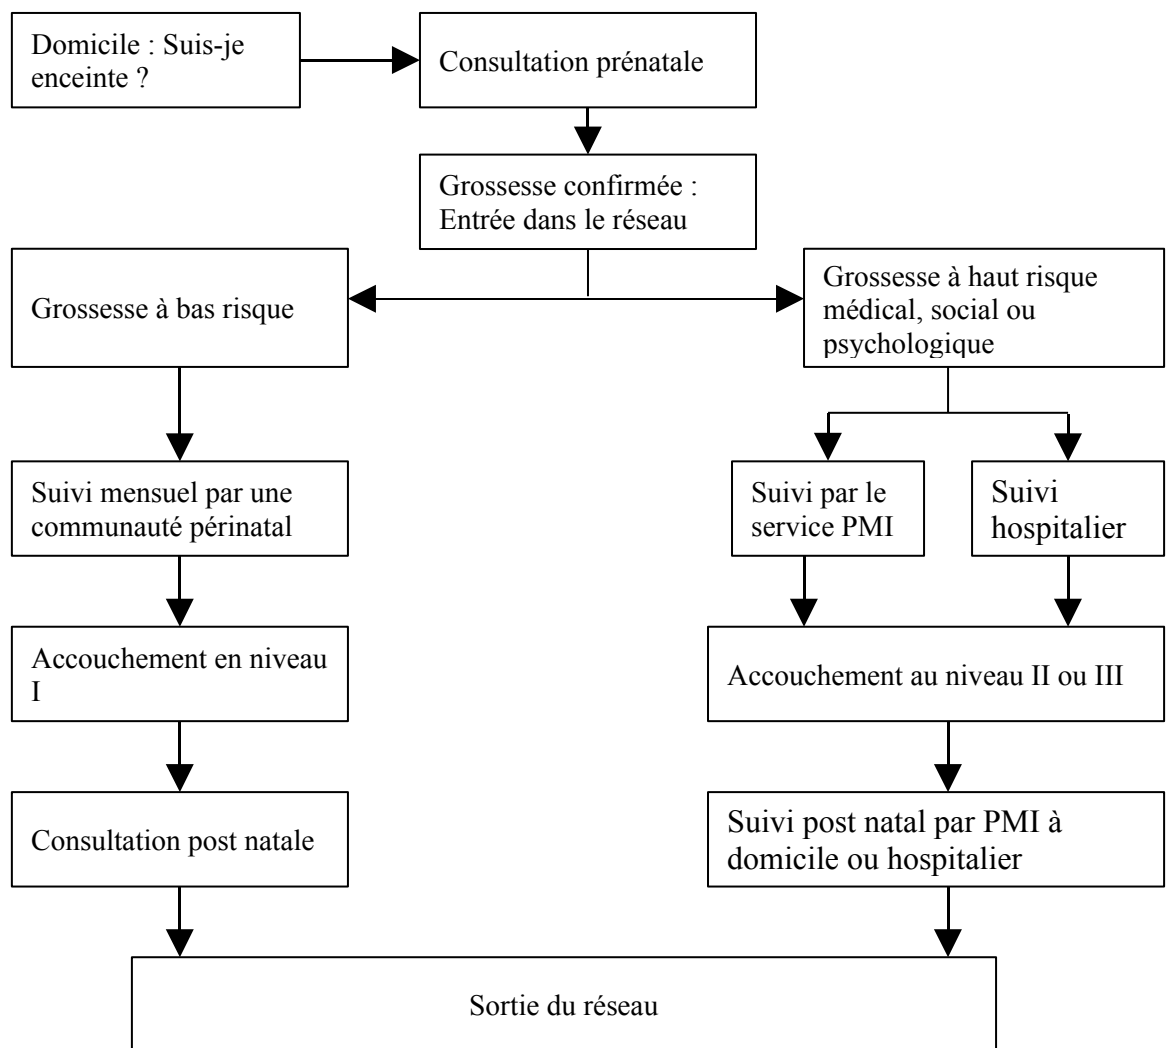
Domicile : Suis-je enceinte ?

Consultation prénatale

Grossesse confirmée : Entrée dans le réseau

Grossesse à bas risque

Grossesse à haut risque médical, social ou psychologique

Suivi mensuel par une communauté périnatal

Suivi par le service PMI

Suivi hospitalier

Accouchement en niveau I

Accouchement au niveau II ou III

Consultation post natale

Suivi post natal par PMI à domicile ou hospitalier

Sortie du réseau